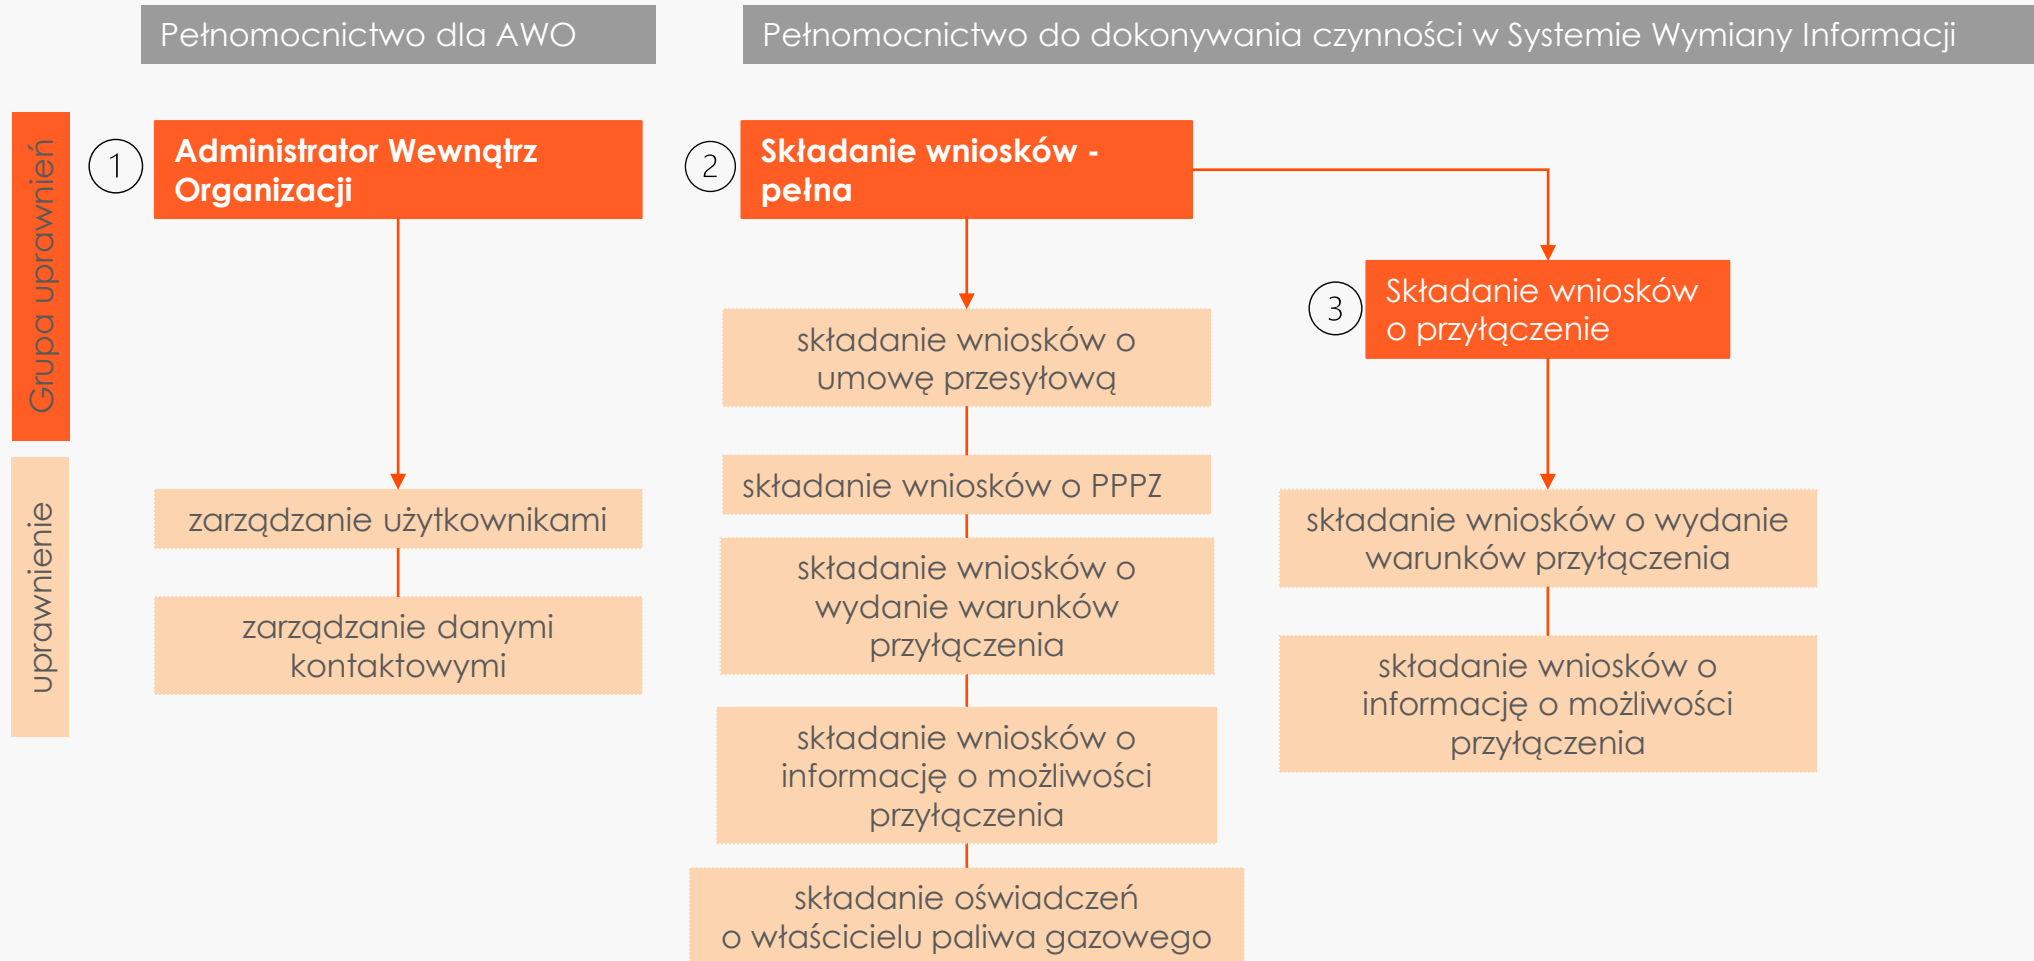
Pełnomocnictwo dla AWO

Pełnomocnictwo do dokonywania czynności w Systemie Wymiany Informacji

Grupa uprawnień

uprawnienie

1

Administrator Wewnątrz Organizacji

zarządzanie użytkownikami

zarządzanie danymi kontaktowymi

2

Składanie wniosków - pełna

składanie wniosków o umowę przesyłową

składanie wniosków o PPPZ

składanie wniosków o wydanie warunków przyłączenia

składanie wniosków o informację o możliwości przyłączenia

składanie oświadczeń o właścicielu paliwa gazowego

3

Składanie wniosków o przyłączenie

składanie wniosków o wydanie warunków przyłączenia

składanie wniosków o informację o możliwości przyłączenia